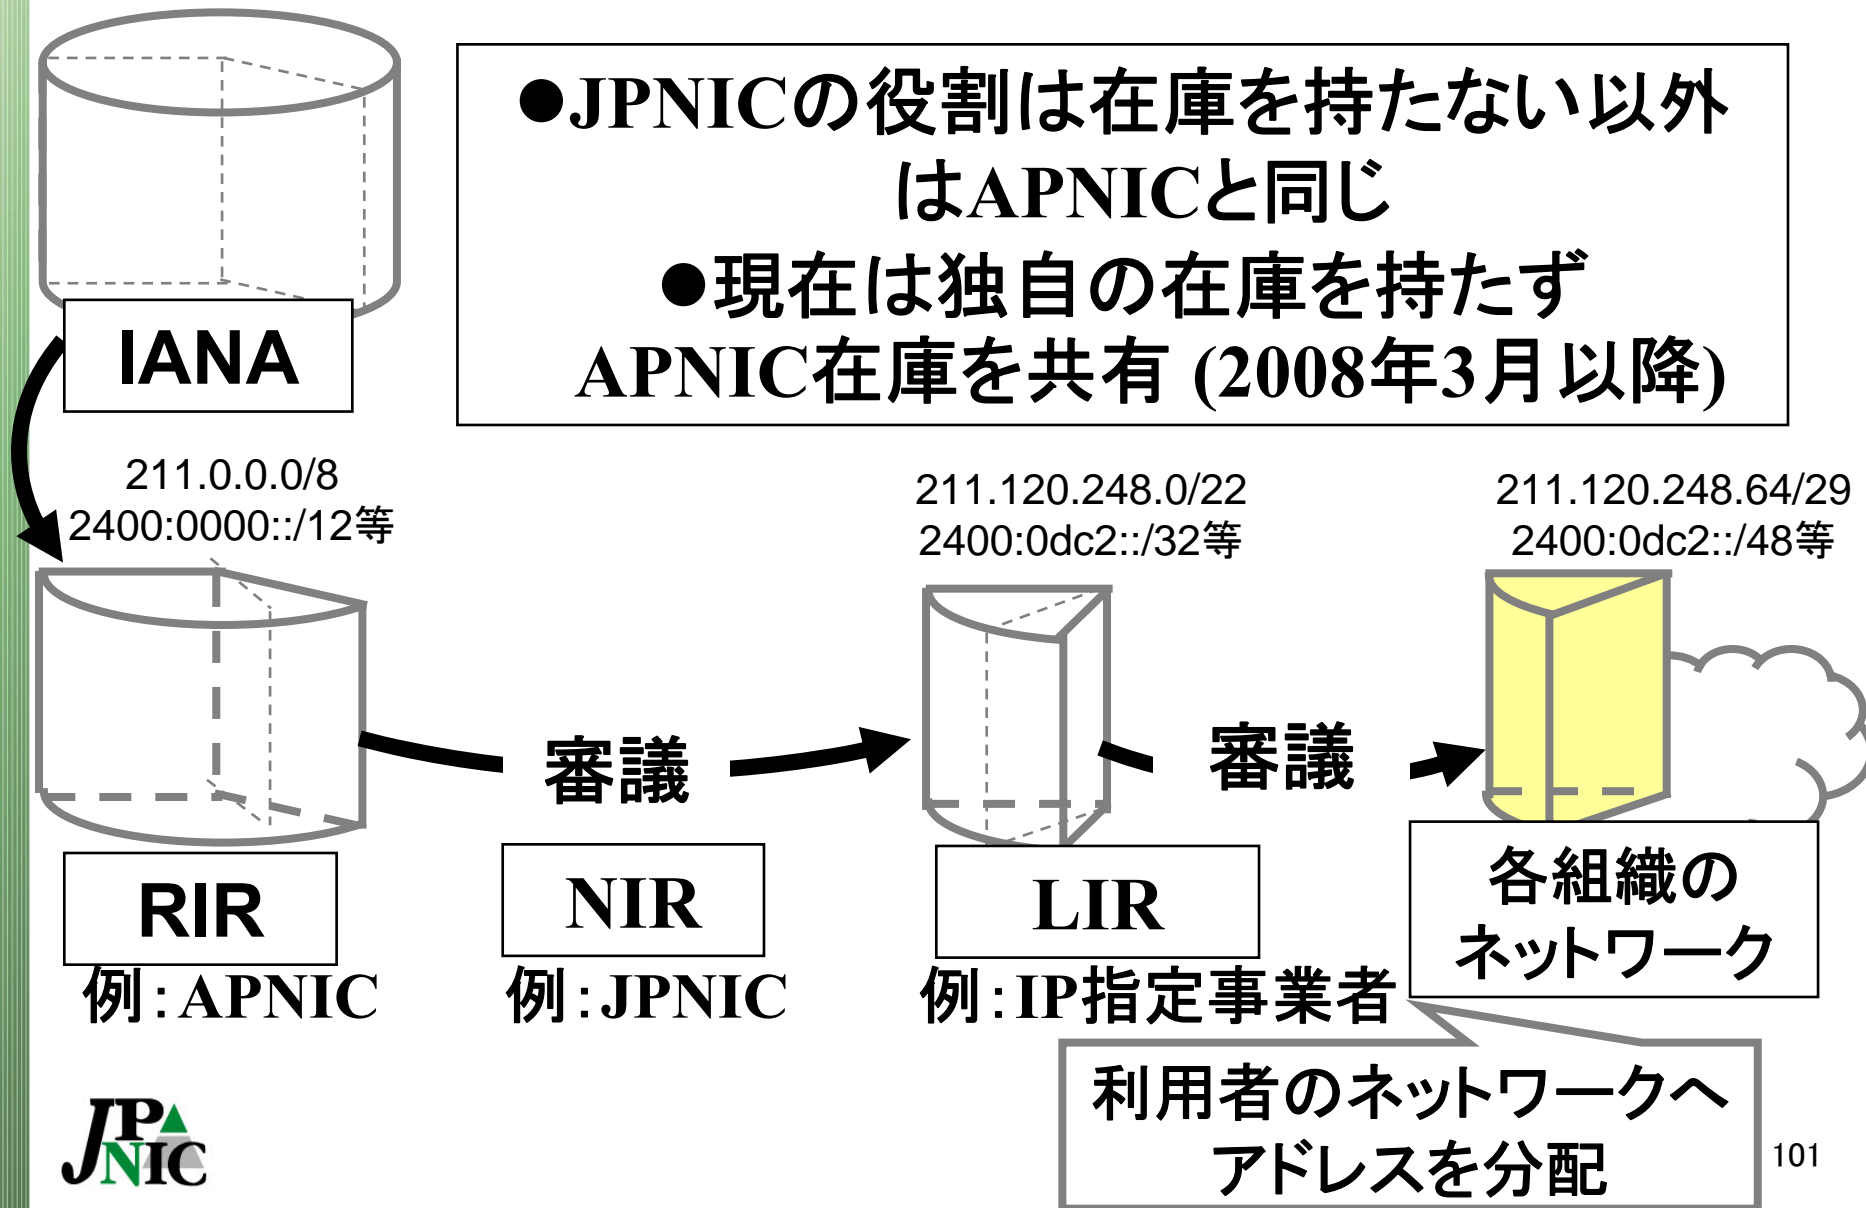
IANA

●JPNICの役割は在庫を持たない以外はAPNICと同じ
●現在は独自の在庫を持たず APNIC在庫を共有 (2008年3月以降)

211.0.0.0/8
2400:0000::/12等

211.120.248.0/22
2400:0dc2::/32等

211.120.248.64/29
2400:0dc2::/48等

審議

審議

RIR
例:APNIC

NIR
例:JPNIC

LIR
例:IP指定事業者

各組織のネットワーク

利用者のネットワークへアドレスを分配

JPNIC

101